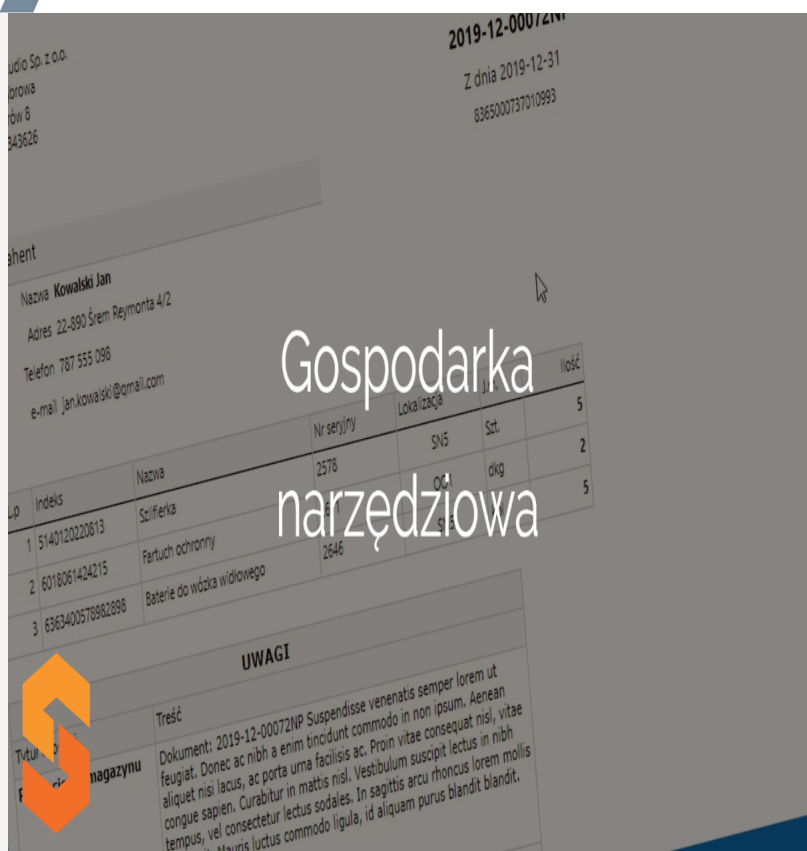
udio Sp. z o.o.
browa
rów 8
343626

2019-12-00072NP
Z dnia 2019-12-31
8365000737010993

ahent
Nazwa Kowalski Jan
Adres 22-890 Śrem Reymonta 4/2
Telefon 787 555 098
e-mail jan.kowalski@gmail.com

Gospodarka narzędziowa

| Lp | Indeks | Nazwa | Nr seryjny | Lokalizacja | J.m. | Ilość |
|---|---|---|---|---|---|---|
| 1 | 5140120220813 | Szlifierka | 2578 | SN5 | Szt. | 5 |
| 2 | 6018061424215 | Fartuch ochronny | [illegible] | OCI | dkg | 2 |
| 3 | 6363400578982898 | Baterie do wózka widłowego | 2646 | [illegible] | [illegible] | 5 |

UWAGI

| Tytuł | Treść |
|---|---|
| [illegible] magazynu | Dokument: 2019-12-00072NP Suspendisse venenatis semper lorem ut feugiat. Donec ac nibh a enim tincidunt commodo in non ipsum. Aenean aliquet nisi lacus, ac porta urna facilisis ac. Proin vitae consequat nisl, vitae congue sapien. Curabitur in mattis nisl. Vestibulum suscipit lectus in nibh tempus, vel consectetur lectus sodales. In sagittis arcu rhoncus lorem mollis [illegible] Mauris luctus commodo ligula, id aliquam purus blandit blandit. |